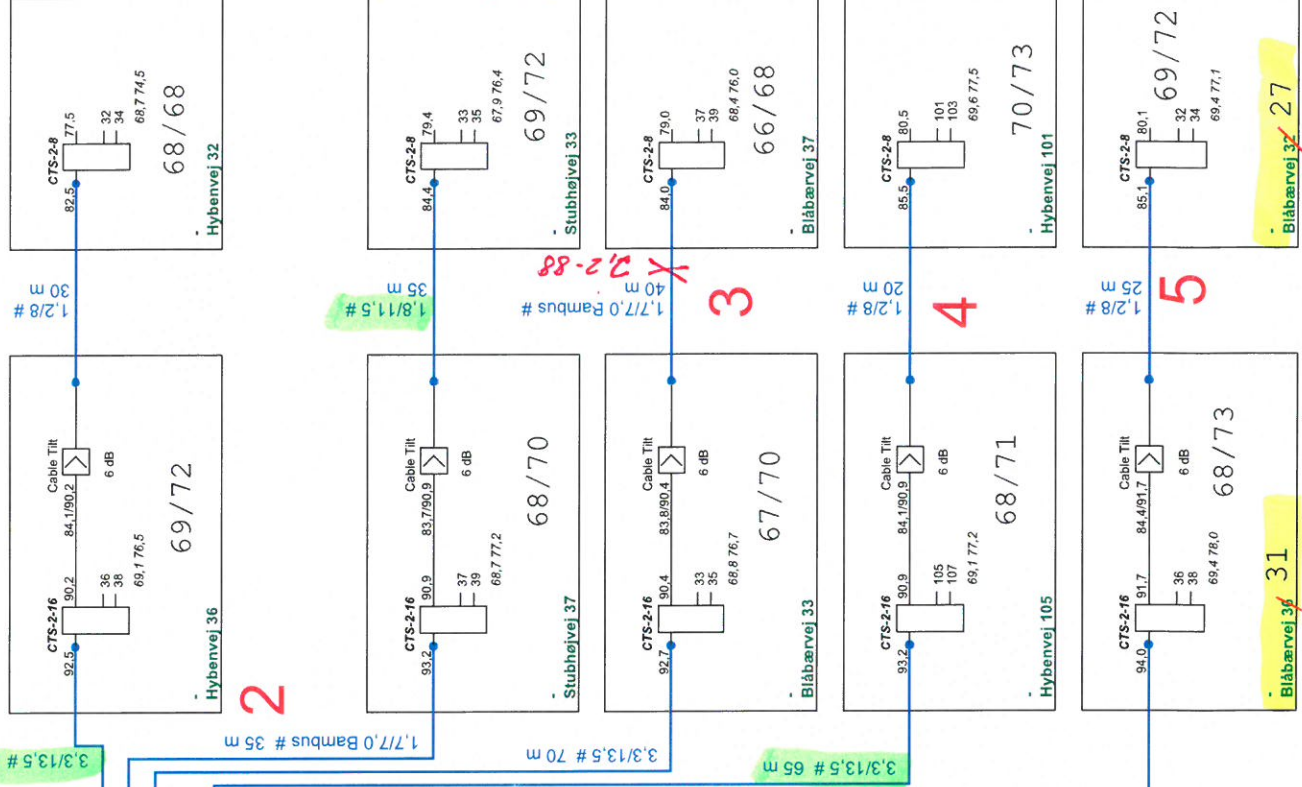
CTS-2-8
82,5
77,5
32
34
68,7 74,5
68/68
Hybenvej 32

30 m
1,2/8 #

CTS-2-16
92,5
90,2
36
38
69,1 76,5
Cable Tilt
84,1/90,2
6 dB
69/72
Hybenvej 36
2

3,3/13,5 #

CTS-2-8
84,4
79,4
33
35
67,9 76,4
69/72
Stubhøjvej 33

35 m
1,8/11,5 #

CTS-2-16
93,2
90,9
37
39
68,7 77,2
Cable Tilt
83,7/90,9
6 dB
68/70
Stubhøjvej 37

1,7/7,0 Bamdus # 35 m

CTS-2-8
84,0
79,0
37
39
68,4 76,0
66/68
Blåbærvej 37

40 m
1,7/7,0 Bamdus #
2,7-88
3

CTS-2-16
92,7
90,4
33
35
68,8 76,7
Cable Tilt
83,8/90,4
6 dB
67/70
Blåbærvej 33

3,3/13,5 # 70 m

CTS-2-8
85,5
80,5
101
103
69,6 77,5
70/73
Hybenvej 101

20 m
1,2/8 #
4

CTS-2-16
93,2
90,9
105
107
69,1 77,2
Cable Tilt
84,1/90,9
6 dB
68/71
Hybenvej 105

3,3/13,5 # 65 m

CTS-2-8
85,1
80,1
32
34
69,4 77,1
69/72
Blåbærvej 32 27

25 m
1,2/8 #
5

CTS-2-16
94,0
91,7
36
38
69,4 78,0
Cable Tilt
84,4/91,7
6 dB
68/73
Blåbærvej 36 31